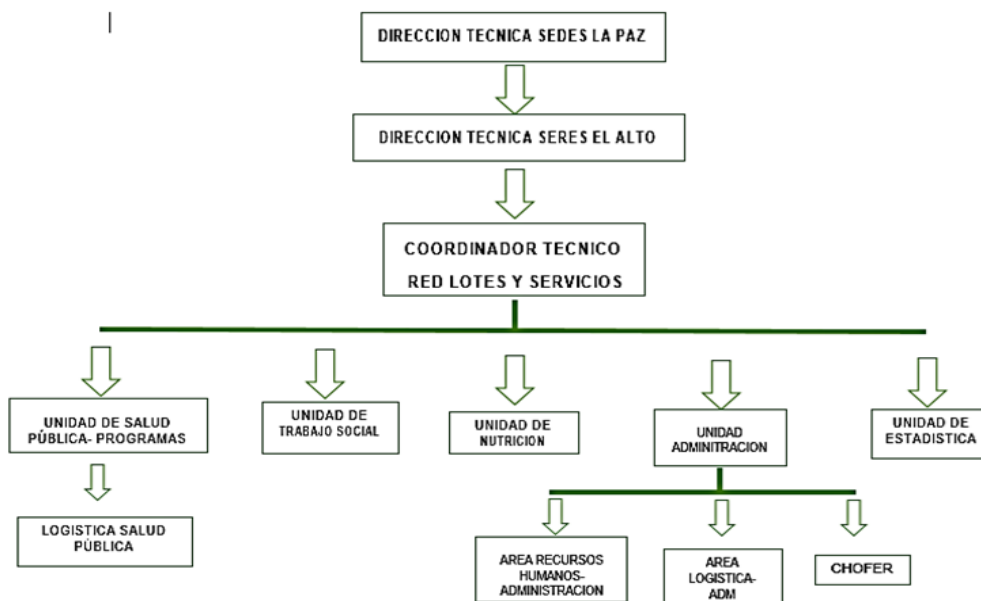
DIRECCION TECNICA SEDES LA PAZ

DIRECCION TECNICA SERES EL ALTO

COORDINADOR TECNICO
RED LOTES Y SERVICIOS

UNIDAD DE SALUD PÚBLICA- PROGRAMAS

UNIDAD DE TRABAJO SOCIAL

UNIDAD DE NUTRICION

UNIDAD ADMINITRACION

UNIDAD DE ESTADISTICA

LOGISTICA SALUD PÚBLICA

AREA RECURSOS HUMANOS-ADMINISTRACION

AREA LOGISTICA-ADM

CHOFER